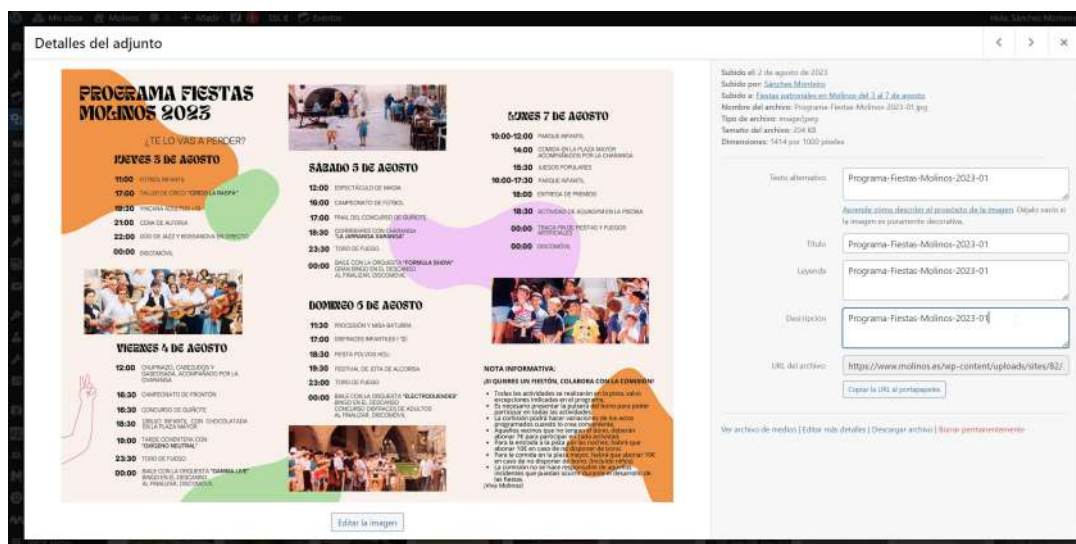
Detalles del adjunto

PROGRAMA FIESTAS MOLINOS 2023

¿TE LO VAS A PERDER?

JUEVES 3 DE AGOSTO

11:00 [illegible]
17:00 TALLER DE CIRCO "CIRCO LA RASPA"
19:30 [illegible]
21:00 CENA DE ALFORJA
22:00 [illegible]
00:00 DISCOMOVIL

VIERNES 4 DE AGOSTO

12:00 CHUPINAZO, CABEZUDOS Y GAITEROS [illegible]
16:30 CAMPEONATO DE FRONTÓN
16:30 CONCURSO DE GUIÑOTE
18:30 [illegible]
19:00 TARDE CONVENTERA CON "ORIGEN NEUTRAL"
23:30 TORO DE FUEGO
00:00 BAILE CON LA ORQUESTA "GAMMA LIVE" BINGO EN EL DESCANSO AL FINALIZAR, DISCOMOVIL

SÁBADO 5 DE AGOSTO

12:00 ESPECTÁCULO DE MAGIA
16:00 CAMPEONATO DE FÚTBOL
17:00 FINAL DEL CONCURSO DE GUIÑOTE
18:30 CORREDORES CON CHARANGA "LA URRIANCA SARANDA"
23:30 TORO DE FUEGO
00:00 BAILE CON LA ORQUESTA "FORMULA SHOW" GRAN BINGO EN EL DESCANSO AL FINALIZAR, DISCOMOVIL

DOMINGO 6 DE AGOSTO

11:30 PROCESIÓN Y MISA BATURRA
17:00 DISFRACES INFANTILES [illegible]
18:30 FIESTA POLVOS HOLI
19:30 FESTIVAL DE JOTA DE ALCORISA
23:00 TORO DE FUEGO
00:00 BAILE CON LA ORQUESTA "ELECTRODUENDES" BINGO EN EL DESCANSO CONCURSO DISFRACES DE ADULTOS AL FINALIZAR, DISCOMOVIL

LUNES 7 DE AGOSTO

10:00-12:00 PARQUE INFANTIL
14:00 COMIDA EN LA PLAZA MAYOR ACOMPAÑADOS POR LA CHARANGA
15:30 JUEGOS POPULARES
16:00-17:30 PARQUE INFANTIL
18:00 ENTREGA DE PREMIOS
18:30 ACTIVIDAD DE AQUAGYM EN LA PISCINA
00:00 TRACA FIN DE FIESTAS Y FUEGOS ARTIFICIALES
00:00 DISCOMOVIL

NOTA INFORMATIVA:
¡SI QUIERES UN FIESTÓN, COLABORA CON LA COMISIÓN!
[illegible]

Editar la imagen

Subido el: 2 de agosto de 2023
Subido por: Sánchez Montero
Subido a: Fiestas patronales en Molinos del 3 al 7 de agosto
Nombre del archivo: Programa-Fiestas-Molinos-2023-01.jpg
Tipo de archivo: image/jpeg
Tamaño del archivo: 204 KB
Dimensiones: 1414 por 1000 píxeles

Texto alternativo: Programa-Fiestas-Molinos-2023-01
Aprende cómo describir el propósito de la imagen. Déjalo vacío si la imagen es puramente decorativa.
Título: Programa-Fiestas-Molinos-2023-01
Leyenda: Programa-Fiestas-Molinos-2023-01
Descripción: Programa-Fiestas-Molinos-2023-01
URL del archivo: https://www.molinos.es/wp-content/uploads/sites/82/
Copiar la URL al portapapeles

Ver archivo de medios | Editar más detalles | Descargar archivo | Borrar permanentemente